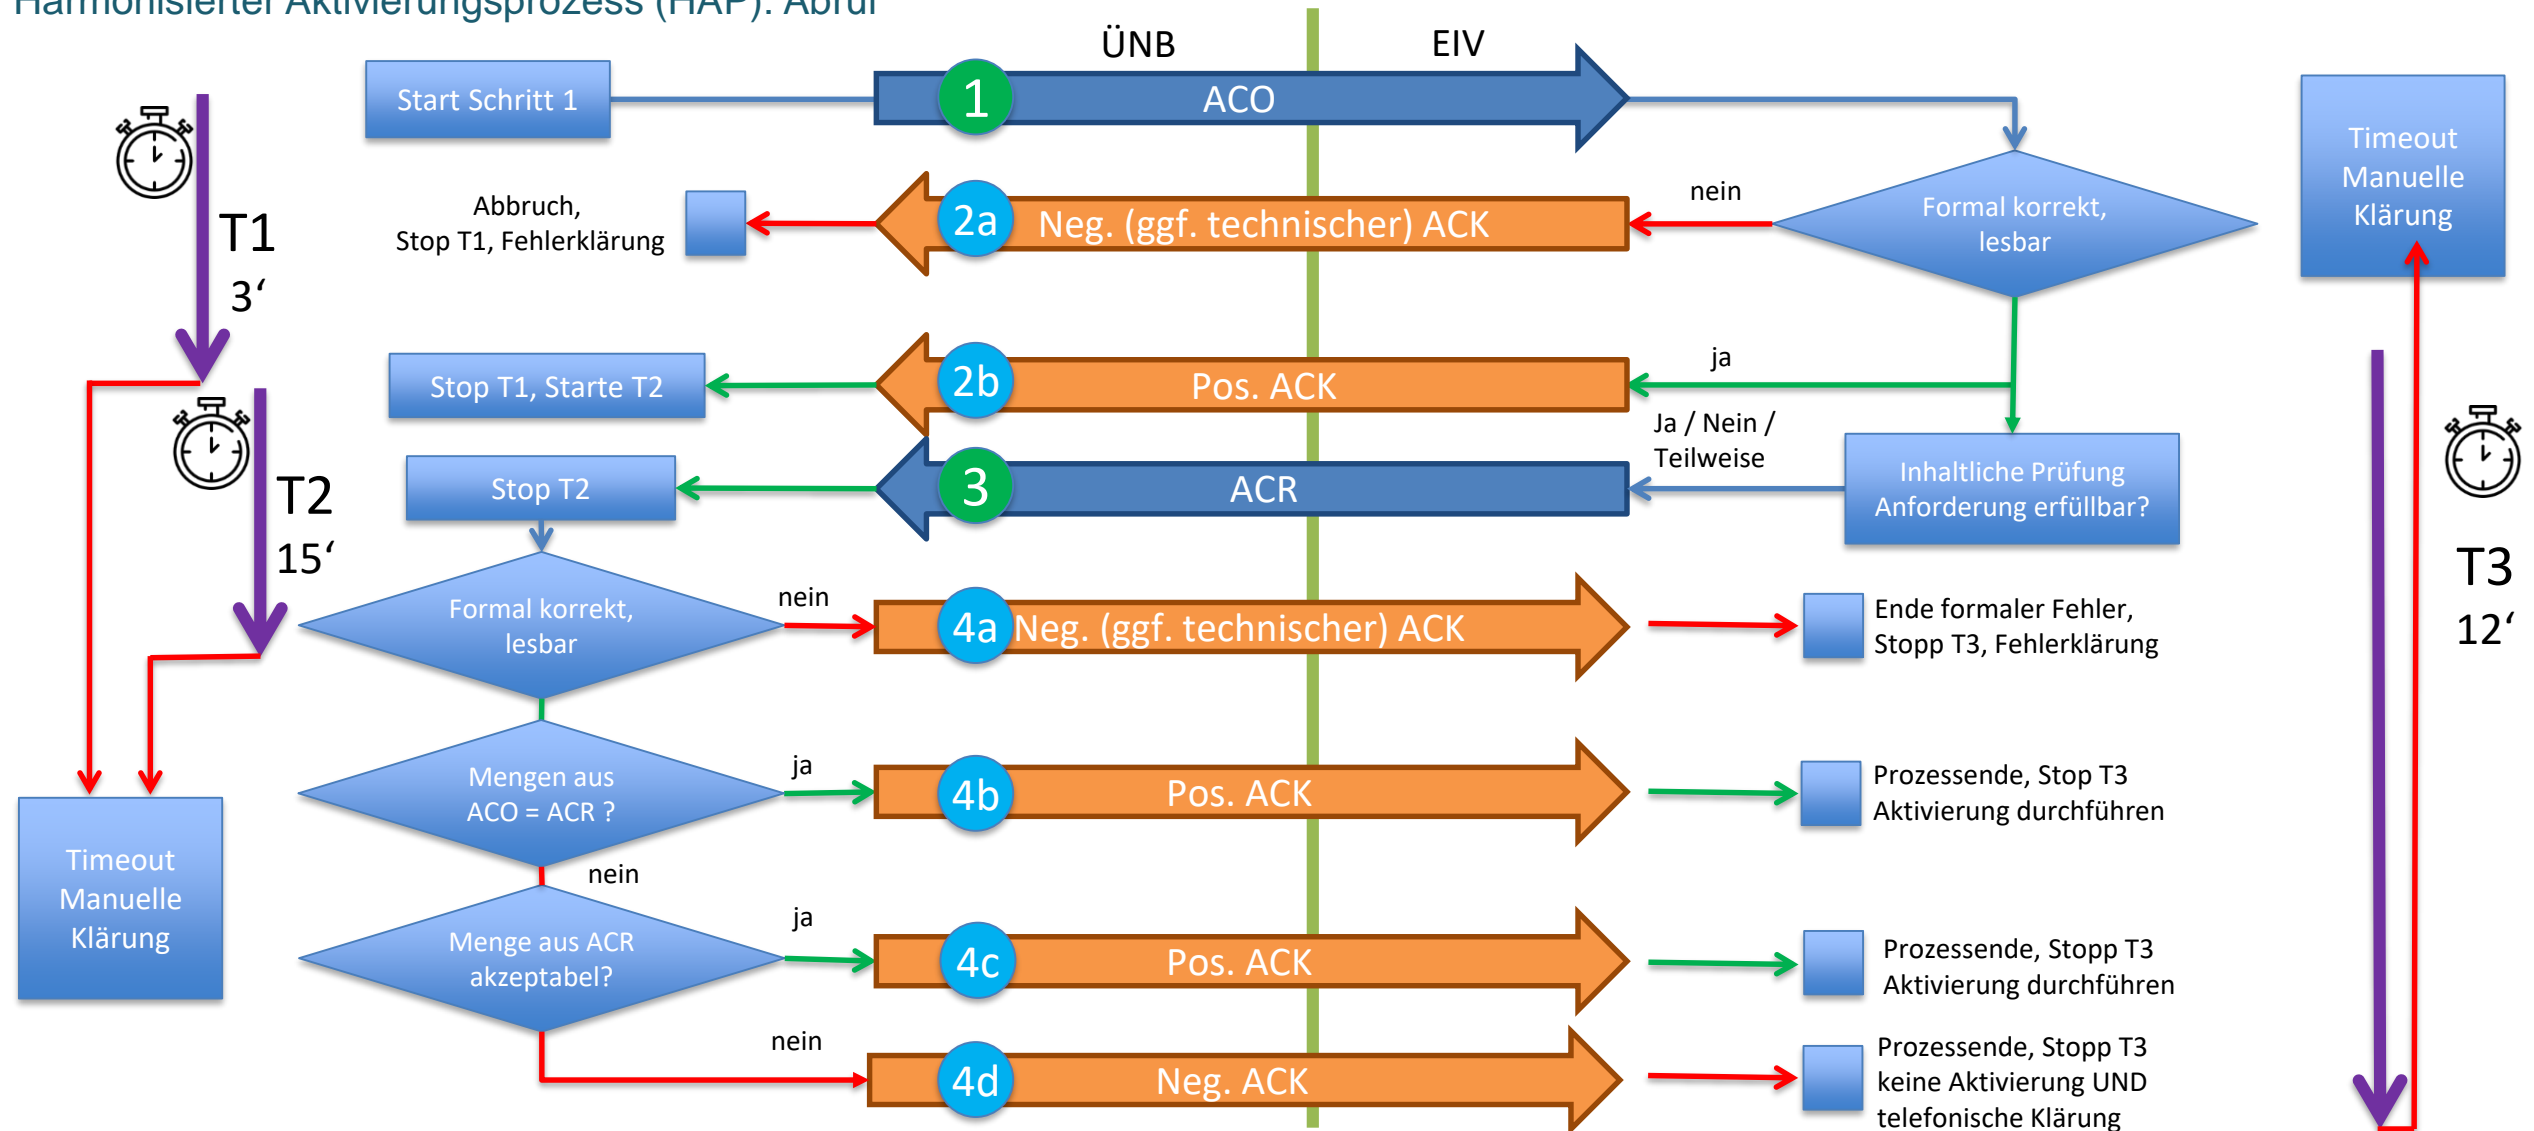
Harmonisierter Aktivierungsprozess (HAP): Abruf

ÜNB

EIV

Start Schritt 1

1 ACO

Timeout Manuelle Klärung

T1

3‘

Abbruch, Stop T1, Fehlerklärung

2a Neg. (ggf. technischer) ACK

nein

Formal korrekt, lesbar

ja

Stop T1, Starte T2

2b Pos. ACK

Ja / Nein / Teilweise

T2

15‘

Stop T2

3 ACR

Inhaltliche Prüfung Anforderung erfüllbar?

T3

12‘

Formal korrekt, lesbar

nein

4a Neg. (ggf. technischer) ACK

Ende formaler Fehler, Stopp T3, Fehlerklärung

Mengen aus ACO = ACR ?

ja

4b Pos. ACK

Prozessende, Stop T3 Aktivierung durchführen

Timeout Manuelle Klärung

nein

Menge aus ACR akzeptabel?

ja

4c Pos. ACK

Prozessende, Stopp T3 Aktivierung durchführen

nein

4d Neg. ACK

Prozessende, Stopp T3 keine Aktivierung UND telefonische Klärung